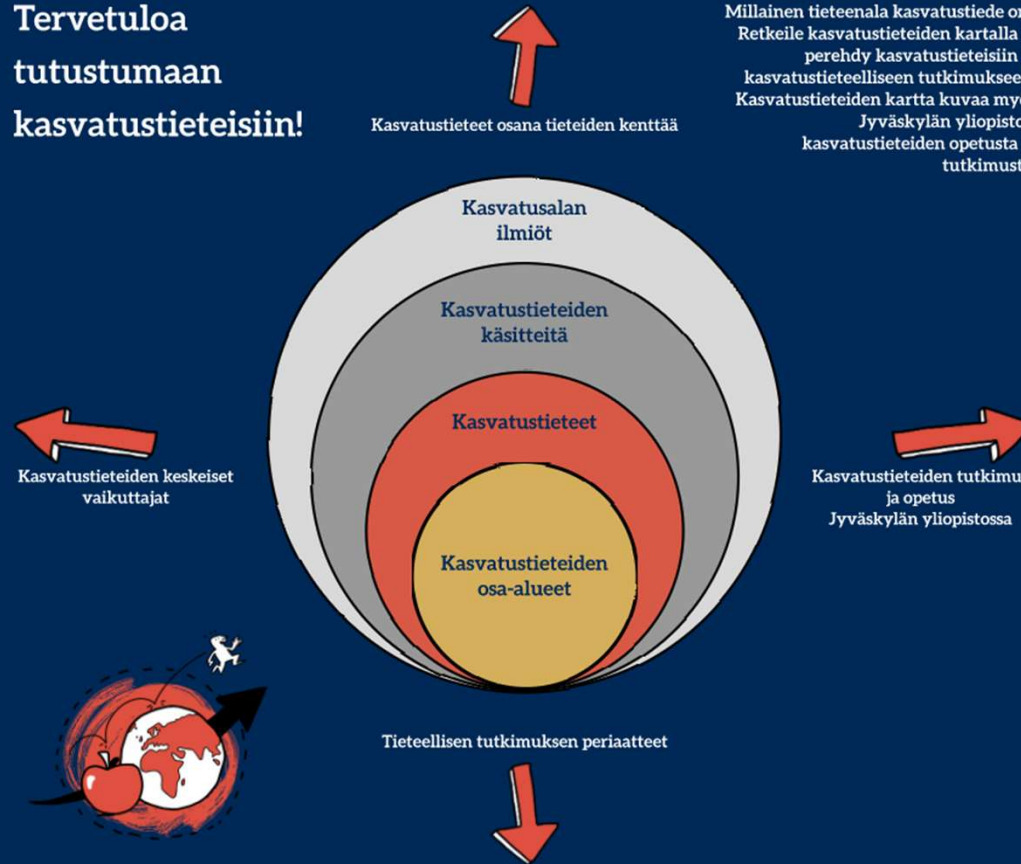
Tervetuloa tutustumaan kasvatustieteisiin!

Kasvatustieteet osana tieteiden kenttää

Millainen tieteenala kasvatustiede on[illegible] Retkeile kasvatustieteiden kartalla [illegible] perehdy kasvatustieteisiin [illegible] kasvatustieteelliseen tutkimukseen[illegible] Kasvatustieteiden kartta kuvaa my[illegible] Jyväskylän yliopisto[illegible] kasvatustieteiden opetusta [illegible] tutkimust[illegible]

Kasvatusalan ilmiöt

Kasvatustieteiden käsitteitä

Kasvatustieteet

Kasvatustieteiden osa-alueet

Kasvatustieteiden keskeiset vaikuttajat

Kasvatustieteiden tutkimu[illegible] ja opetus Jyväskylän yliopistossa

Tieteellisen tutkimuksen periaatteet